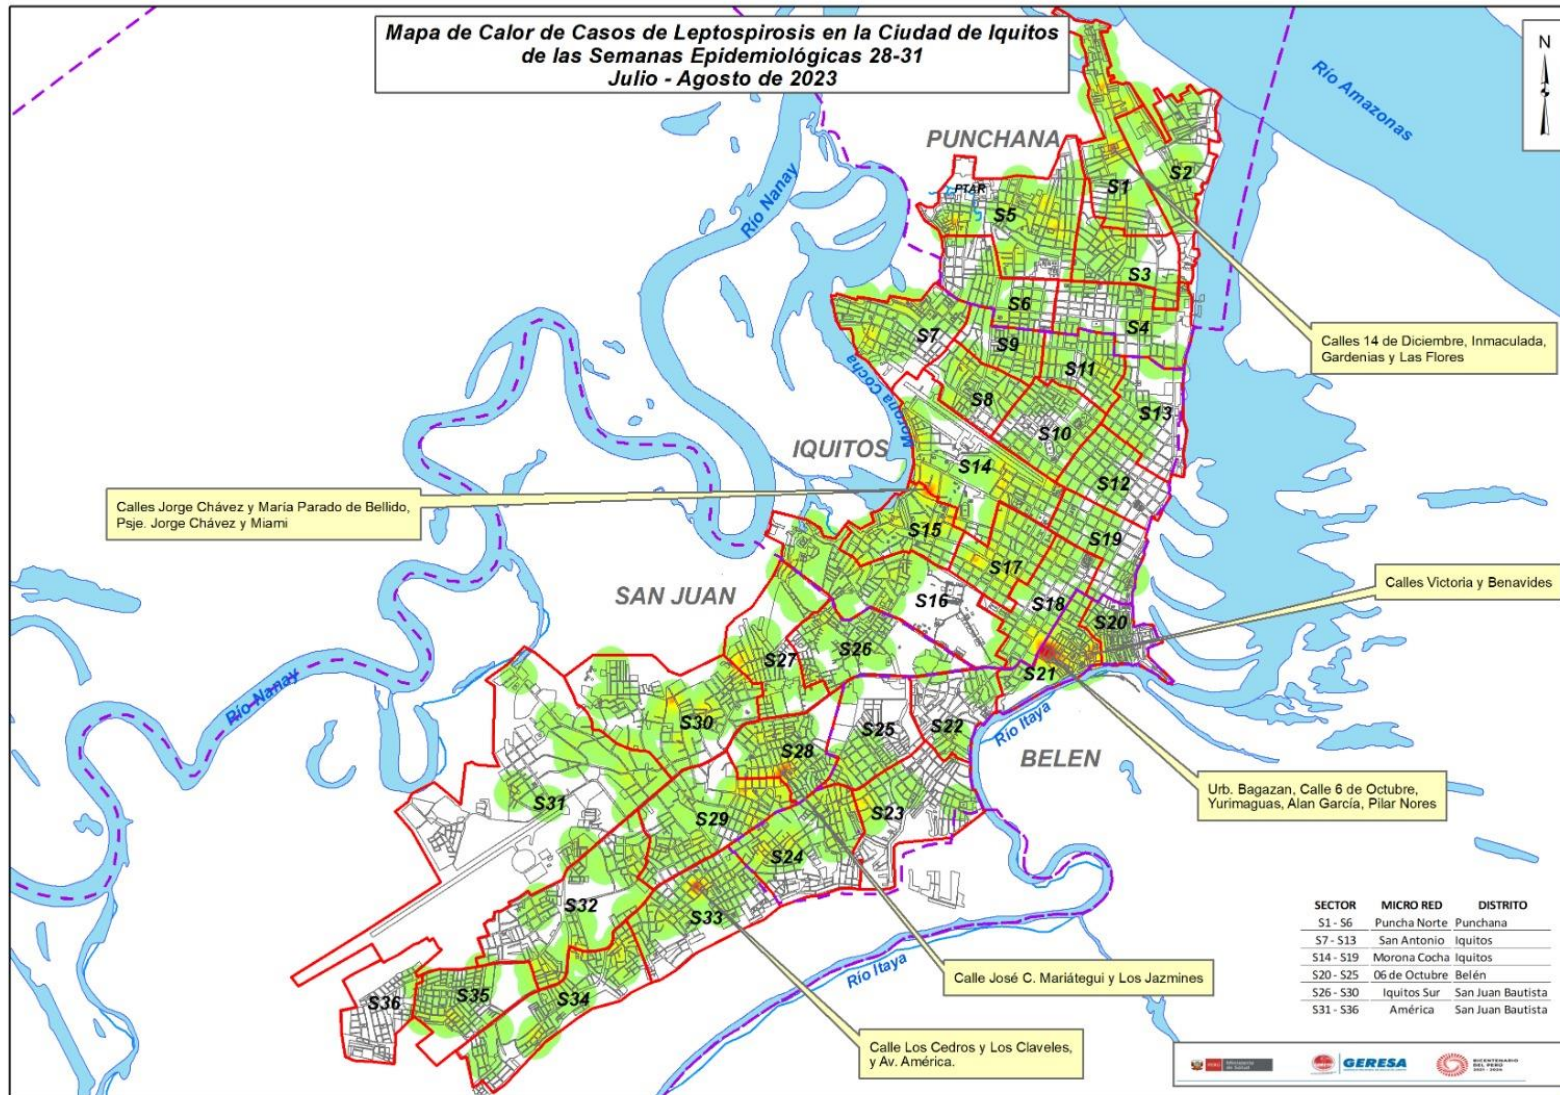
Mapa de Calor de Casos de Leptospirosis en la Ciudad de Iquitos de las Semanas Epidemiológicas 28-31
Julio - Agosto de 2023

N

Río Amazonas

PUNCHANA

Río Nanay

PTAR

S1 S2 S5 S3 S6 S4 S7 S9 S11 S8 S13 S10 S14 S12 S15 S19 S17 S16 S18 S20 S21 S26 S27 S30 S25 S22 S28 S31 S23 S29 S24 S32 S33 S35 S34 S36

Morona Cocha

IQUITOS

Calles 14 de Diciembre, Inmaculada, Gardenias y Las Flores

Calles Jorge Chávez y María Parado de Bellido, Psje. Jorge Chávez y Miami

SAN JUAN

Calles Victoria y Benavides

Río Nanay

Río Itaya

BELEN

Urb. Bagazan, Calle 6 de Octubre, Yurimaguas, Alan García, Pilar Nores

Calle José C. Mariátegui y Los Jazmines

Río Itaya

Calle Los Cedros y Los Claveles, y Av. América.

| SECTOR | MICRO RED | DISTRITO |
|---|---|---|
| S1 - S6 | Puncha Norte | Punchana |
| S7 - S13 | San Antonio | Iquitos |
| S14 - S19 | Morona Cocha | Iquitos |
| S20 - S25 | 06 de Octubre | Belén |
| S26 - S30 | Iquitos Sur | San Juan Bautista |
| S31 - S36 | América | San Juan Bautista |

PERÚ Ministerio de Salud
GERESA
BICENTENARIO DEL PERÚ 2021 - 2024